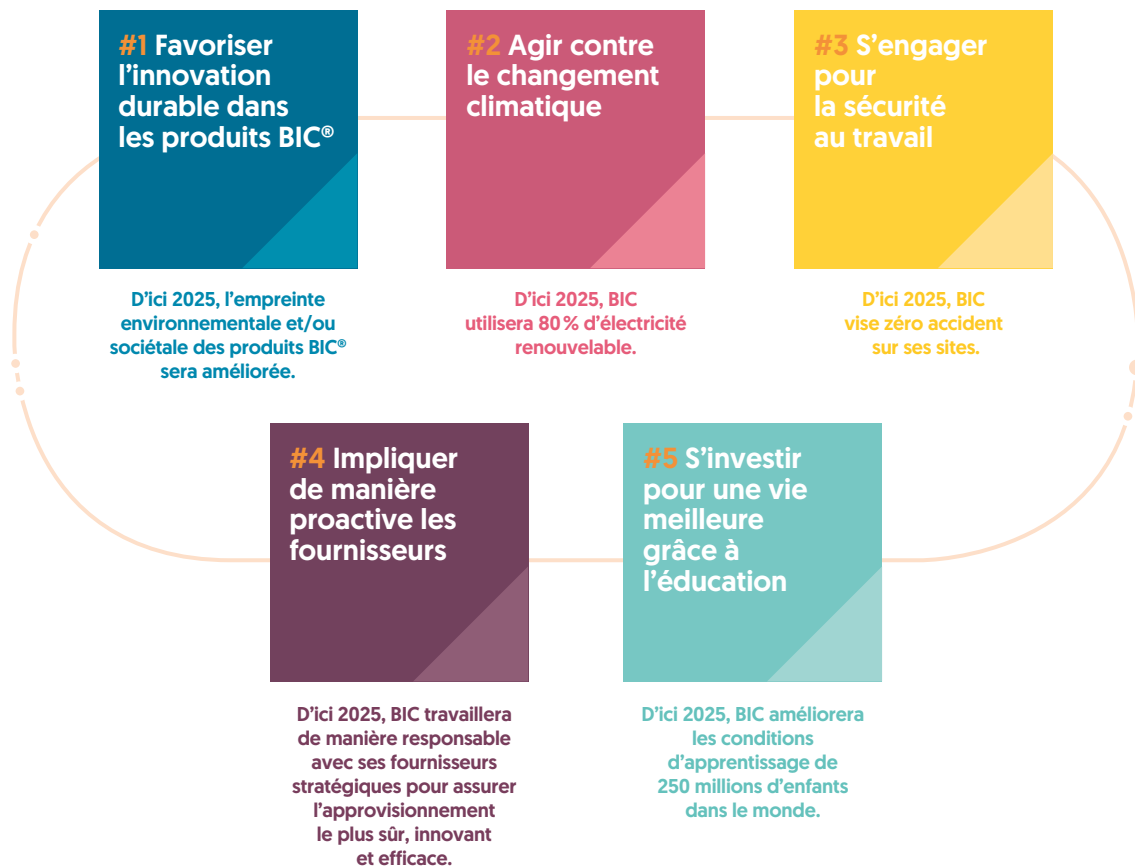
#1 Favoriser l’innovation durable dans les produits BIC®

D’ici 2025, l’empreinte environnementale et/ou sociétale des produits BIC® sera améliorée.

#2 Agir contre le changement climatique

D’ici 2025, BIC utilisera 80 % d’électricité renouvelable.

#3 S’engager pour la sécurité au travail

D’ici 2025, BIC vise zéro accident sur ses sites.

#4 Impliquer de manière proactive les fournisseurs

D’ici 2025, BIC travaillera de manière responsable avec ses fournisseurs stratégiques pour assurer l’approvisionnement le plus sûr, innovant et efficace.

#5 S’investir pour une vie meilleure grâce à l’éducation

D’ici 2025, BIC améliorera les conditions d’apprentissage de 250 millions d’enfants dans le monde.